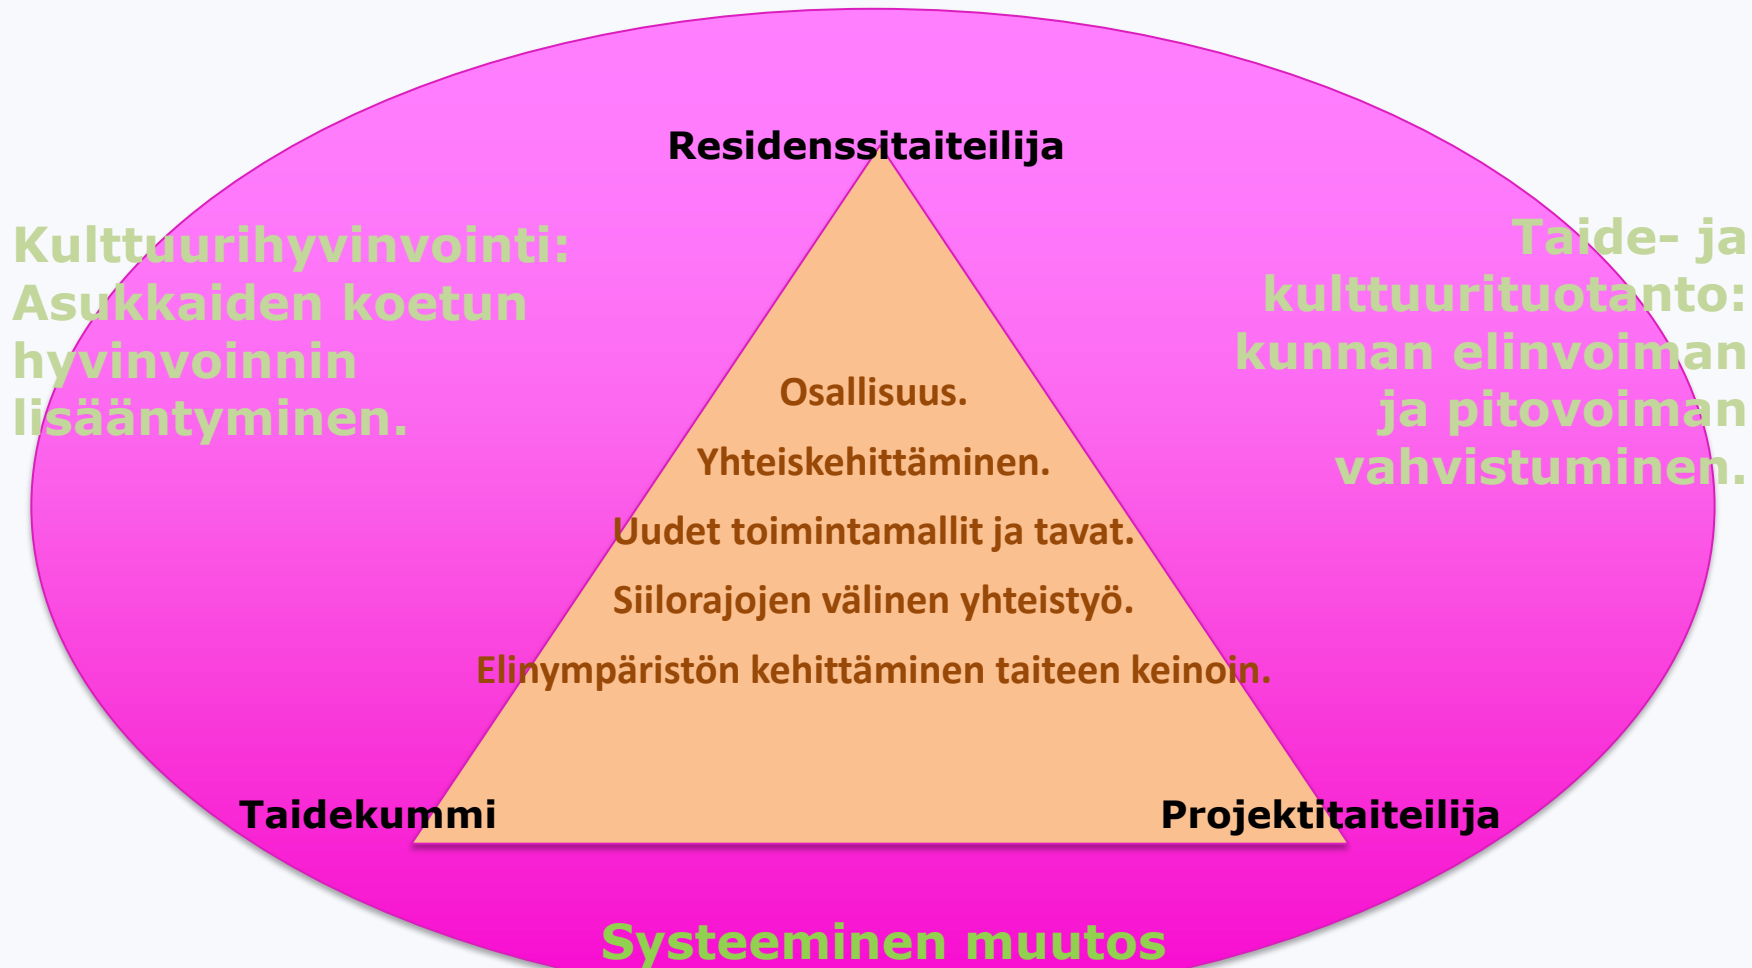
Residenssitaiteilija

Kulttuurihyvinvointi: Asukkaiden koetun hyvinvoinnin lisääntyminen.

Taide- ja kulttuurituotanto: kunnan elinvoiman ja pitovoiman vahvistuminen.

Osallisuus.

Yhteiskehittäminen.

Uudet toimintamallit ja tavat.

Siilorajojen välinen yhteistyö.

Elinympäristön kehittäminen taiteen keinoin.

Taidekummi

Projektitaiteilija

Systeeminen muutos